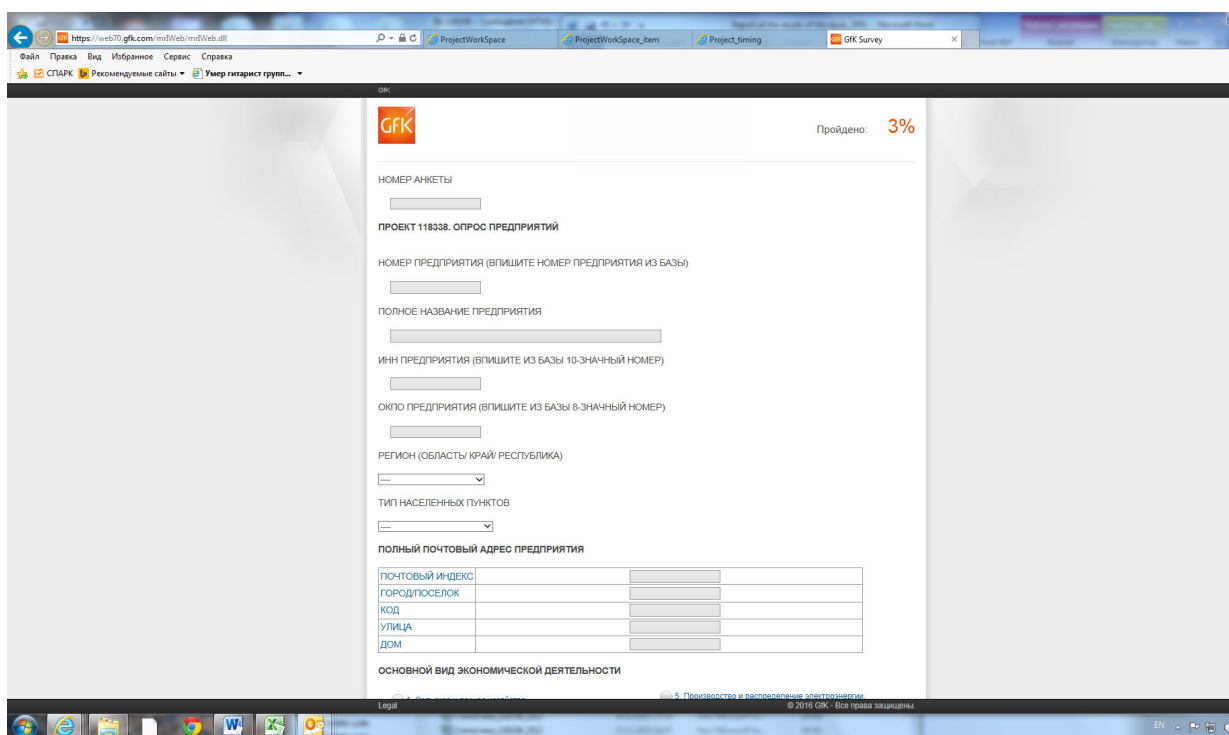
https://web70.gfk.com/mrIWeb/mrIWeb.dll
ProjectWorkSpace
ProjectWorkSpace_item
Project_timing
GfK Survey

Файл Правка Вид Избранное Сервис Справка
СПАРК Рекомендуемые сайты Умер гитарист групп...

GfK

GfK

Пройдено: 3%

НОМЕР АНКЕТЫ

ПРОЕКТ 118338. ОПРОС ПРЕДПРИЯТИЙ

НОМЕР ПРЕДПРИЯТИЯ (ВПИШИТЕ НОМЕР ПРЕДПРИЯТИЯ ИЗ БАЗЫ)

ПОЛНОЕ НАЗВАНИЕ ПРЕДПРИЯТИЯ

ИНН ПРЕДПРИЯТИЯ (ВПИШИТЕ ИЗ БАЗЫ 10-ЗНАЧНЫЙ НОМЕР)

ОКПО ПРЕДПРИЯТИЯ (ВПИШИТЕ ИЗ БАЗЫ 8-ЗНАЧНЫЙ НОМЕР)

РЕГИОН (ОБЛАСТЬ/ КРАЙ/ РЕСПУБЛИКА)

---

ТИП НАСЕЛЕННЫХ ПУНКТОВ

---

ПОЛНЫЙ ПОЧТОВЫЙ АДРЕС ПРЕДПРИЯТИЯ

| ПОЧТОВЫЙ ИНДЕКС | |
|---|---|
| ГОРОД/ПОСЕЛОК | |
| КОД | |
| УЛИЦА | |
| ДОМ | |

ОСНОВНОЙ ВИД ЭКОНОМИЧЕСКОЙ ДЕЯТЕЛЬНОСТИ

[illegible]
5. Производство и распределение электроэнергии

Legal
© 2016 GfK - Все права защищены.

EN